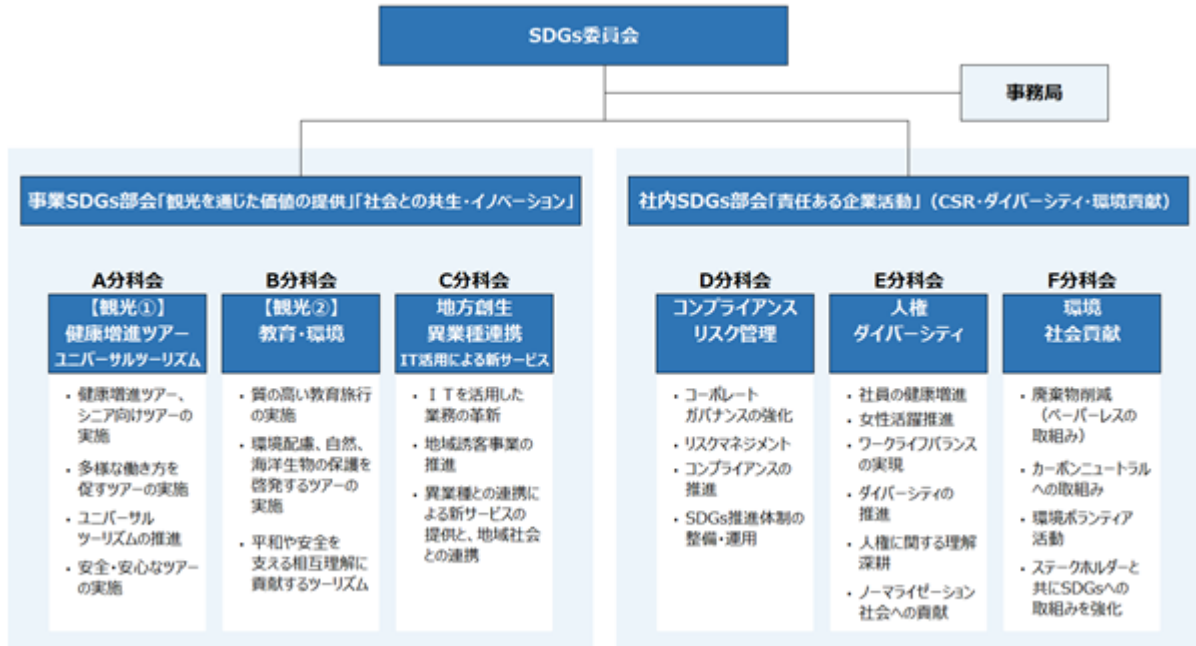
SDGs委員会

事務局

事業SDGs部会「観光を通じた価値の提供」「社会との共生・イノベーション」

A分科会
【観光①】
健康増進ツアー
ユニバーサルツーリズム

・健康増進ツアー、シニア向けツアーの実施
・多様な働き方を促すツアーの実施
・ユニバーサルツーリズムの推進
・安全・安心なツアーの実施

B分科会
【観光②】
教育・環境

・質の高い教育旅行の実施
・環境配慮、自然、海洋生物の保護を啓発するツアーの実施
・平和や安全を支える相互理解に貢献するツーリズム

C分科会
地方創生
異業種連携
IT活用による新サービス

・ITを活用した業務の革新
・地域誘客事業の推進
・異業種との連携による新サービスの提供と、地域社会との連携

社内SDGs部会「責任ある企業活動」（CSR・ダイバーシティ・環境貢献）

D分科会
コンプライアンス
リスク管理

・コーポレートガバナンスの強化
・リスクマネジメント
・コンプライアンスの推進
・SDGs推進体制の整備・運用

E分科会
人権
ダイバーシティ

・社員の健康増進
・女性活躍推進
・ワークライフバランスの実現
・ダイバーシティの推進
・人権に関する理解深耕
・ノーマライゼーション社会への貢献

F分科会
環境
社会貢献

・廃棄物削減（ペーパーレスの取組み）
・カーボンニュートラルへの取組み
・環境ボランティア活動
・ステークホルダーと共にSDGsへの取組みを強化